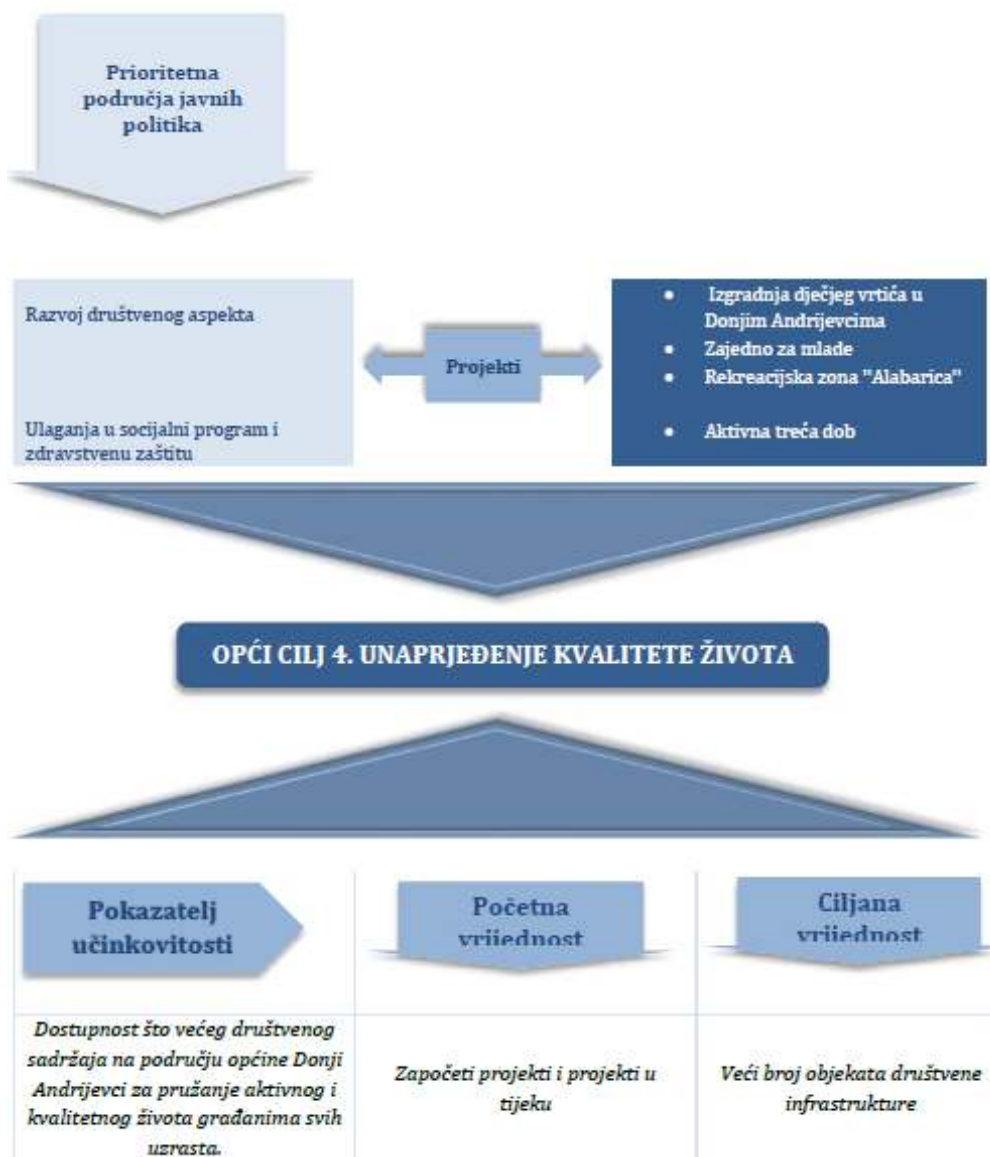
Prioritetna područja javnih politika

Razvoj društvenog aspekta

Ulaganja u socijalni program i zdravstvenu zaštitu

Projekti

- Izgradnja dječjeg vrtića u Donjim Andrijevcima
- Zajedno za mlade
- Rekreacijska zona "Alabarica"
- Aktivna treća dob

OPĆI CILJ 4. UNAPRJEĐENJE KVALITETE ŽIVOTA

| Pokazatelj učinkovitosti | Početna vrijednost | Ciljana vrijednost |
|---|---|---|
| Dostupnost što većeg društvenog sadržaja na području općine Donji Andrijevci za pružanje aktivnog i kvalitetnog života građanima svih uzrasta. | Započeti projekti i projekti u tijeku | Veći broj objekata društvene infrastrukture |